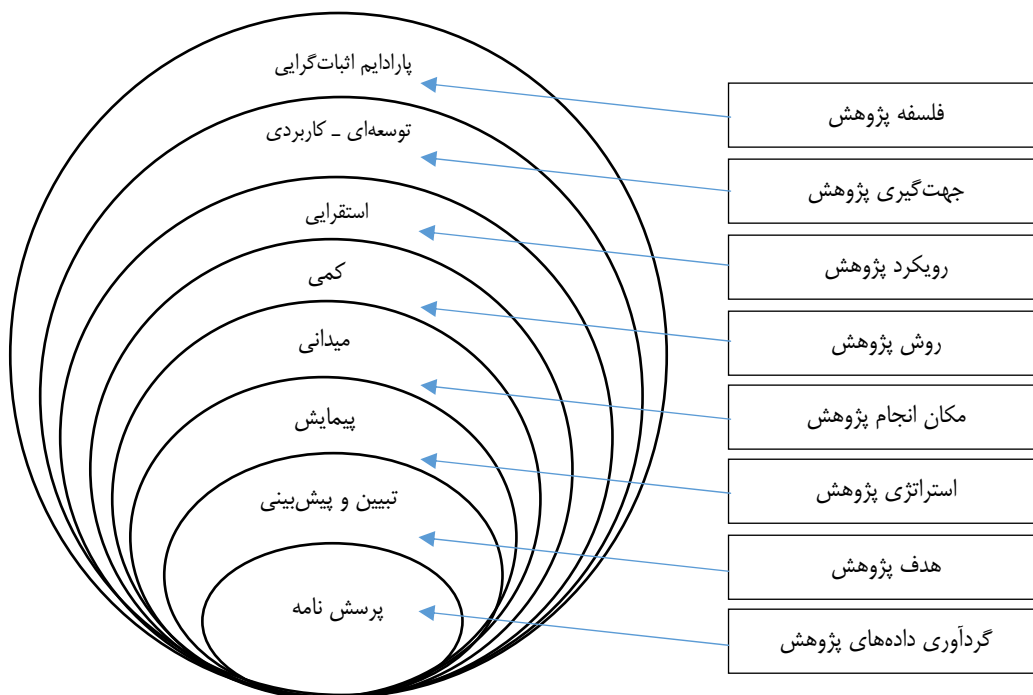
پارادایم اثبات‌گرایی
توسعه‌ای ـ کاربردی
استقرایی
کمی
میدانی
پیمایش
تبیین و پیش‌بینی
پرسش نامه

فلسفه پژوهش
جهت‌گیری پژوهش
رویکرد پژوهش
روش پژوهش
مکان انجام پژوهش
استراتژی پژوهش
هدف پژوهش
گردآوری داده‌های پژوهش